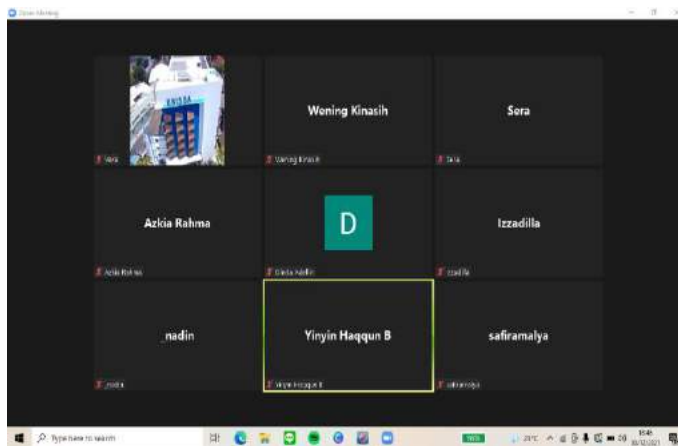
Zoom Meeting

UNISBA

Vera

Woning Kinasih

Woning Kinasih

Sora

Sora

Azkia Rahma

Azkia Rahma

D

Dinda Adelia

Izzadilla

Izzadilla

_nadin

_nadin

Yinyin Haqqun B

Yinyin Haqqun B

safiramalya

safiramalya

Type here to search

29°C

15:46
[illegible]